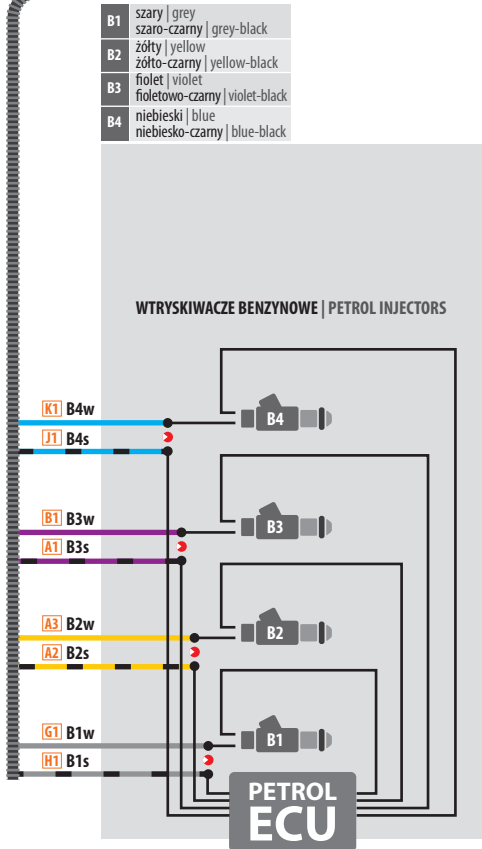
| | |
|---|---|
| B1 | szary \| grey szaro-czarny \| grey-black |
| B2 | żółty \| yellow żółto-czarny \| yellow-black |
| B3 | fiolet \| violet fioletowo-czarny \| violet-black |
| B4 | niebieski \| blue niebiesko-czarny \| blue-black |

WTRYSKIWACZE BENZYNOWE | PETROL INJECTORS

K1 B4w
J1 B4s
B1 B3w
A1 B3s
A3 B2w
A2 B2s
G1 B1w
H1 B1s

B4
B3
B2
B1

PETROL
ECU